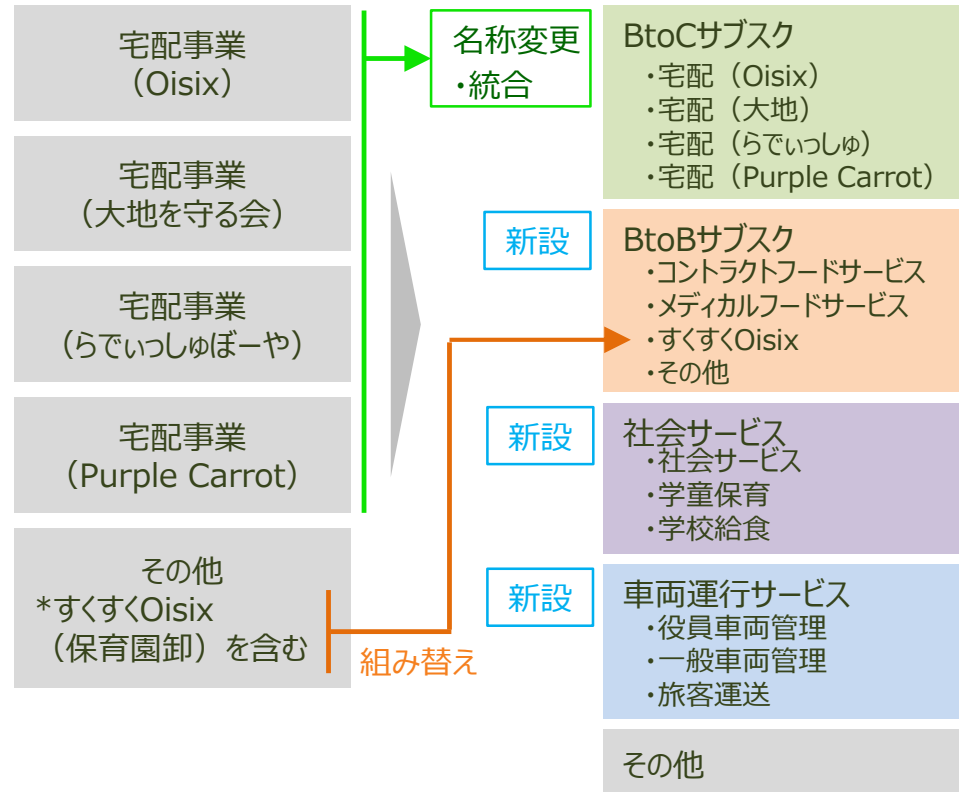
宅配事業
（Oisix）

宅配事業
（大地を守る会）

宅配事業
（らでぃっしゅぼーや）

宅配事業
（Purple Carrot）

その他
*すくすくOisix
（保育園卸）を含む

組み替え

名称変更
・統合

新設

新設

新設

BtoCサブスク
・宅配（Oisix）
・宅配（大地）
・宅配（らでぃっしゅ）
・宅配（Purple Carrot）

BtoBサブスク
・コントラクトフードサービス
・メディカルフードサービス
・すくすくOisix
・その他

社会サービス
・社会サービス
・学童保育
・学校給食

車両運行サービス
・役員車両管理
・一般車両管理
・旅客運送

その他